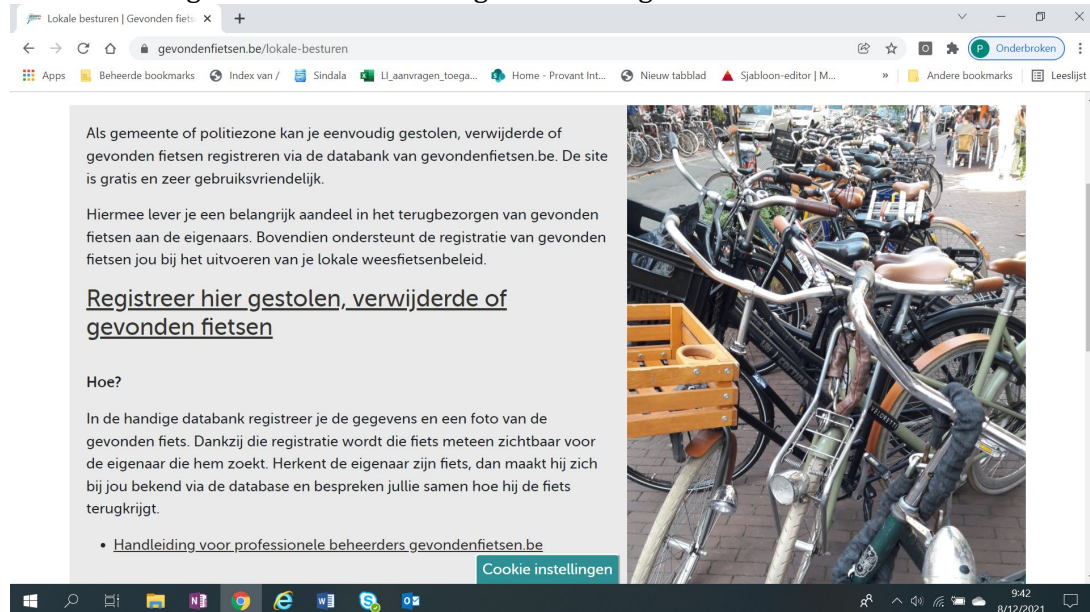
Lokale besturen | Gevonden fiets ×
+

gevondenfietsen.be/lokale-besturen

Onderbroken

Apps  Beheerde bookmarks  Index van /  Sindala  LI_aanvragen_toega...  Home - Provant Int...  Nieuw tabblad  Sjabloon-editor | M...  »  Andere bookmarks  Leeslijst

Als gemeente of politiezone kan je eenvoudig gestolen, verwijderde of gevonden fietsen registreren via de databank van gevondenfietsen.be. De site is gratis en zeer gebruiksvriendelijk.

Hiermee lever je een belangrijk aandeel in het terugbezorgen van gevonden fietsen aan de eigenaars. Bovendien ondersteunt de registratie van gevonden fietsen jou bij het uitvoeren van je lokale weesfietsenbeleid.

Registreer hier gestolen, verwijderde of gevonden fietsen

Hoe?

In de handige databank registreer je de gegevens en een foto van de gevonden fiets. Dankzij die registratie wordt die fiets meteen zichtbaar voor de eigenaar die hem zoekt. Herkent de eigenaar zijn fiets, dan maakt hij zich bij jou bekend via de database en bespreken jullie samen hoe hij de fiets terugkrijgt.

• Handleiding voor professionele beheerders gevondenfietsen.be

Cookie instellingen

9:42
8/12/2021